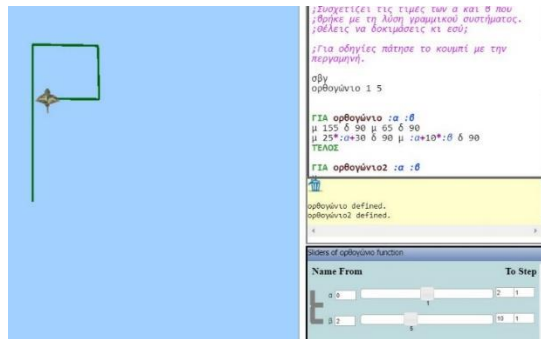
;Συσχετίζει τις τιμές των α και β που ;βρήκε με τη λύση γραμμικού συστήματος. ;Θέλεις να δοκιμάσεις κι εσύ;

;Για οδηγίες πάτησε το κουμπί με την περγαμηνή.

σβγ
ορθογώνιο 1 5

ΓΙΑ ορθογώνιο :α :β
μ 155 δ 90 μ 65 δ 90
μ 25*:α+30 δ 90 μ :α+10*:β δ 90
ΤΕΛΟΣ

ΓΙΑ ορθογώνιο2 :α :β

ορθογώνιο defined.
ορθογώνιο2 defined.

Sliders of ορθογώνιο function

| Name | From | | To | Step |
|---|---|---|---|---|
| α | 0 | 1 | 2 | 1 |
| β | 2 | 5 | 10 | 1 |